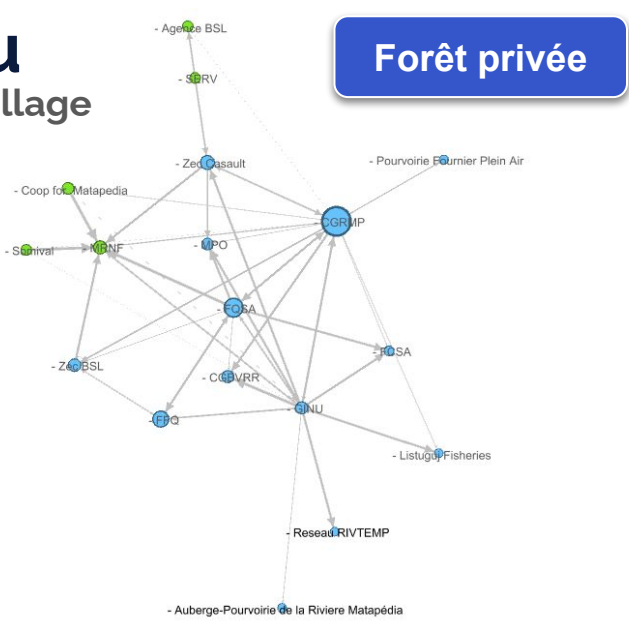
u
llage

Forêt privée

- Agence BSL
- SERV
- Zec Casault
- Pourvoirie Fournier Plein Air
- Coop for Matapedia
- CGRMP
- Sanival
- MRNF
- MPO
- FQSA
- FQSA
- Zec BSL
- CGBVRR
- GINU
- FPQ
- Listuguj Fisheries
- Reseau RIVTEMP
- Auberge-Pourvoirie de la Riviere Matapédia